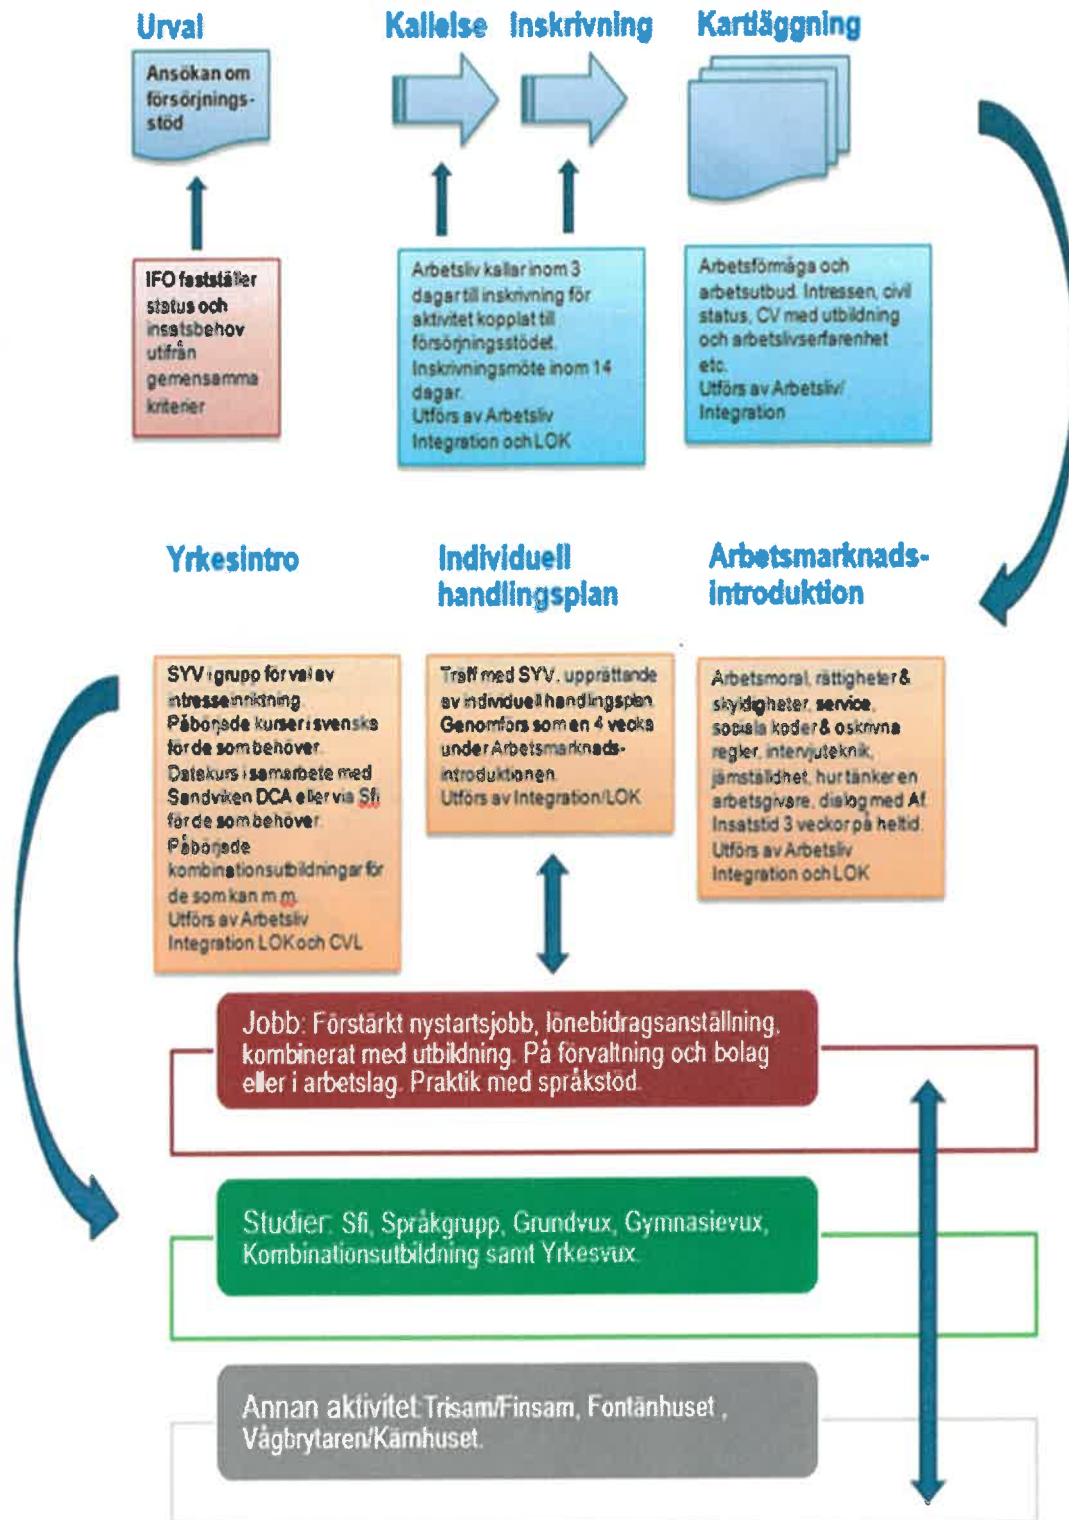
Urval

Ansökan om försörjningsstöd

IFO fastställer status och insatsbehov utifrån gemensamma kriterier

Kallelse

Inskrivning

Arbetsliv kallar inom 3 dagar till inskrivning för aktivitet kopplat till försörjningsstödet. Inskrivningsmöte inom 14 dagar. Utförs av Arbetsliv Integration och LOK

Kartläggning

Arbetsförmåga och arbetsutbud. Intressen, civil status, CV med utbildning och arbetslivserfarenhet etc. Utförs av Arbetsliv/ Integration

Yrkesintro

Individuell handlingsplan

Arbetsmarknads-introduktion

SYV i grupp för val av intresseinriktning. Påbörjade kurser i svenska för de som behöver. Datakurs i samarbete med Sandviken DCA eller via Sfi för de som behöver. Påbörjade kombinationsutbildningar för de som kan m.m. Utförs av Arbetsliv Integration LOK och CVL

Träff med SYV, upprättande av individuell handlingsplan. Genomförs som en 4 vecka under Arbetsmarknads-introduktionen. Utförs av Integration/LOK

Arbetsmoral, rättigheter & skyldigheter, service, sociala koder & oskrivna regler, intervjuteknik, jämställdhet, hur tänker en arbetsgivare, dialog med AF. Insatstid 3 veckor på heltid. Utförs av Arbetsliv Integration och LOK

Jobb: Förstärkt nystartsjobb, lönebidragsanställning, kombinerat med utbildning. På förvaltning och bolag eller i arbetslag. Praktik med språkstöd.

Studier: Sfi, Språkgrupp, Grundvux, Gymnasievux, Kombinationsutbildning samt Yrkesvux.

Annan aktivitet Trisam/Finsam, Fontänhuset, Vågbrytaren/Kärnhuset.